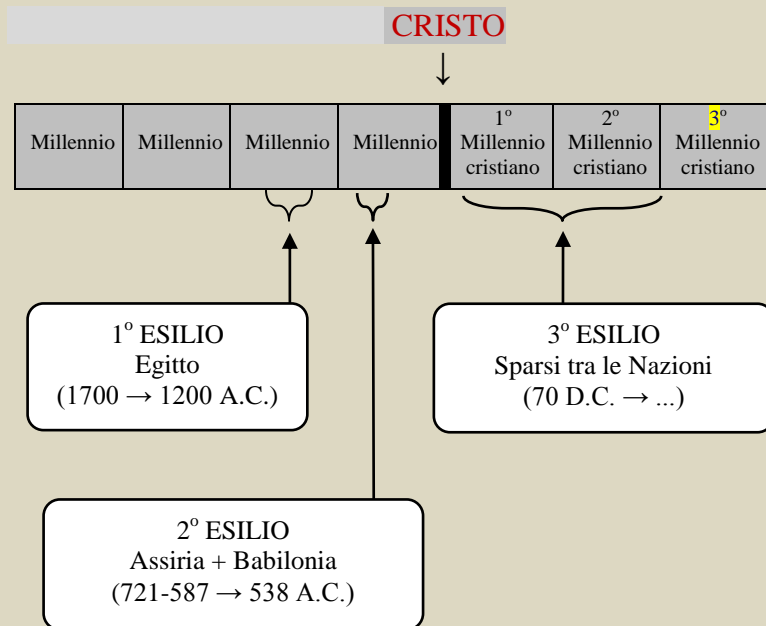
CRISTO

↓

| Millennio | Millennio | Millennio | Millennio | 1º Millennio cristiano | 2º Millennio cristiano | 3º Millennio cristiano |
|---|---|---|---|---|---|---|

1º ESILIO
Egitto
(1700 → 1200 A.C.)

3º ESILIO
Sparsi tra le Nazioni
(70 D.C. → ...)

2º ESILIO
Assiria + Babilonia
(721-587 → 538 A.C.)